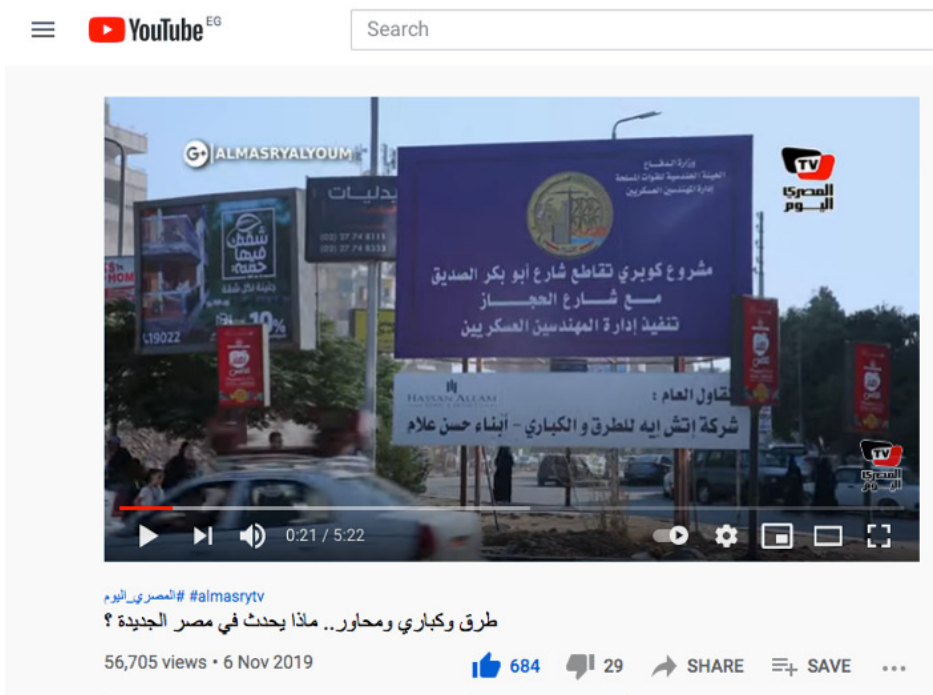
YouTube EG

Search

ALMASRYALYOUM

TV المصري اليوم

وزارة الدفاع
الهيئة الهندسية للقوات المسلحة
إدارة المهندسين العسكريين

مشروع كوبري تقاطع شارع أبو بكر الصديق
مع شارع الحجاز
تنفيذ إدارة المهندسين العسكريين

المقاول العام :
HASSAN ALLAM
شركة إتش ايه للطرق و الكباري - أبناء حسن علام

شقتك فيها جنة

10%

19022

0:21 / 5:22

#المصري_اليوم #almasrytv

طرق وكباري ومحاور.. ماذا يحدث في مصر الجديدة ؟

56,705 views • 6 Nov 2019

684 29 SHARE SAVE ...